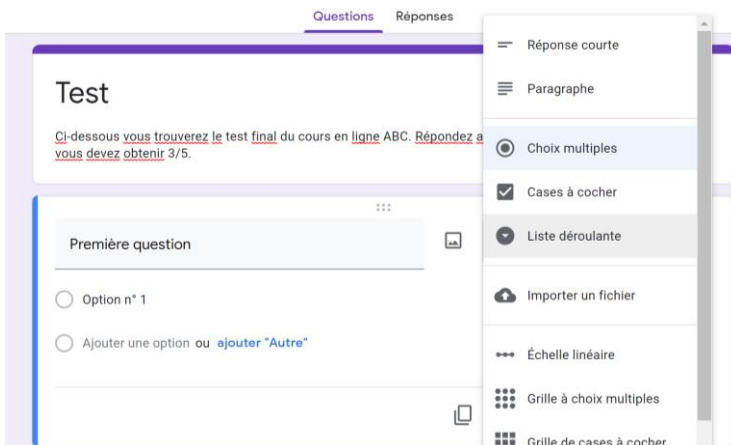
Questions Réponses

Test

Ci-dessous vous trouverez le test final du cours en ligne ABC. Répondez a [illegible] vous devez obtenir 3/5.

Première question

Option n° 1

Ajouter une option ou ajouter "Autre"

Réponse courte

Paragraphe

Choix multiples

Cases à cocher

Liste déroulante

Importer un fichier

Échelle linéaire

Grille à choix multiples

Grille de cases à cocher